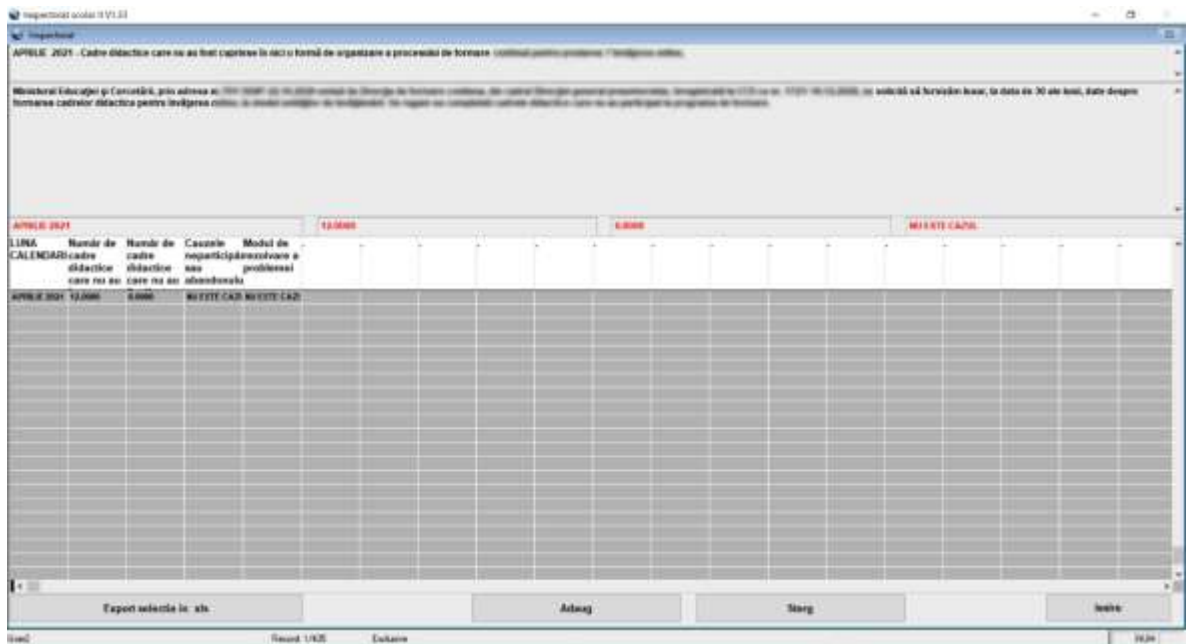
Inspectorat scolar II V1.33

Inspectorat

APRILIE 2021 - Cadre didactice care nu au fost cuprinse în nici o formă de organizare a procesului de formare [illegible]

Ministerul Educației și Cercetării, prin adresa nr. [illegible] solicită să furnizăm lunar, la data de 30 ale lunii, date despre formarea cadrelor didactice pentru învățarea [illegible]

APRILIE 2021

12,0000

0,0000

NU ESTE CAZUL

| LUNA CALENDARI | Număr de cadre didactice care nu au | Număr de cadre didactice care nu au | Cauzele neparticipării sau abandonului | Modul de rezolvare a problemei |
|---|---|---|---|---|
| APRILIE 2021 | 12,0000 | 0,0000 | NU ESTE CAZ | NU ESTE CAZ |

Export selectie in .xls

Adaug

Sterg

Iesire

Record: 1/435

Exclusive